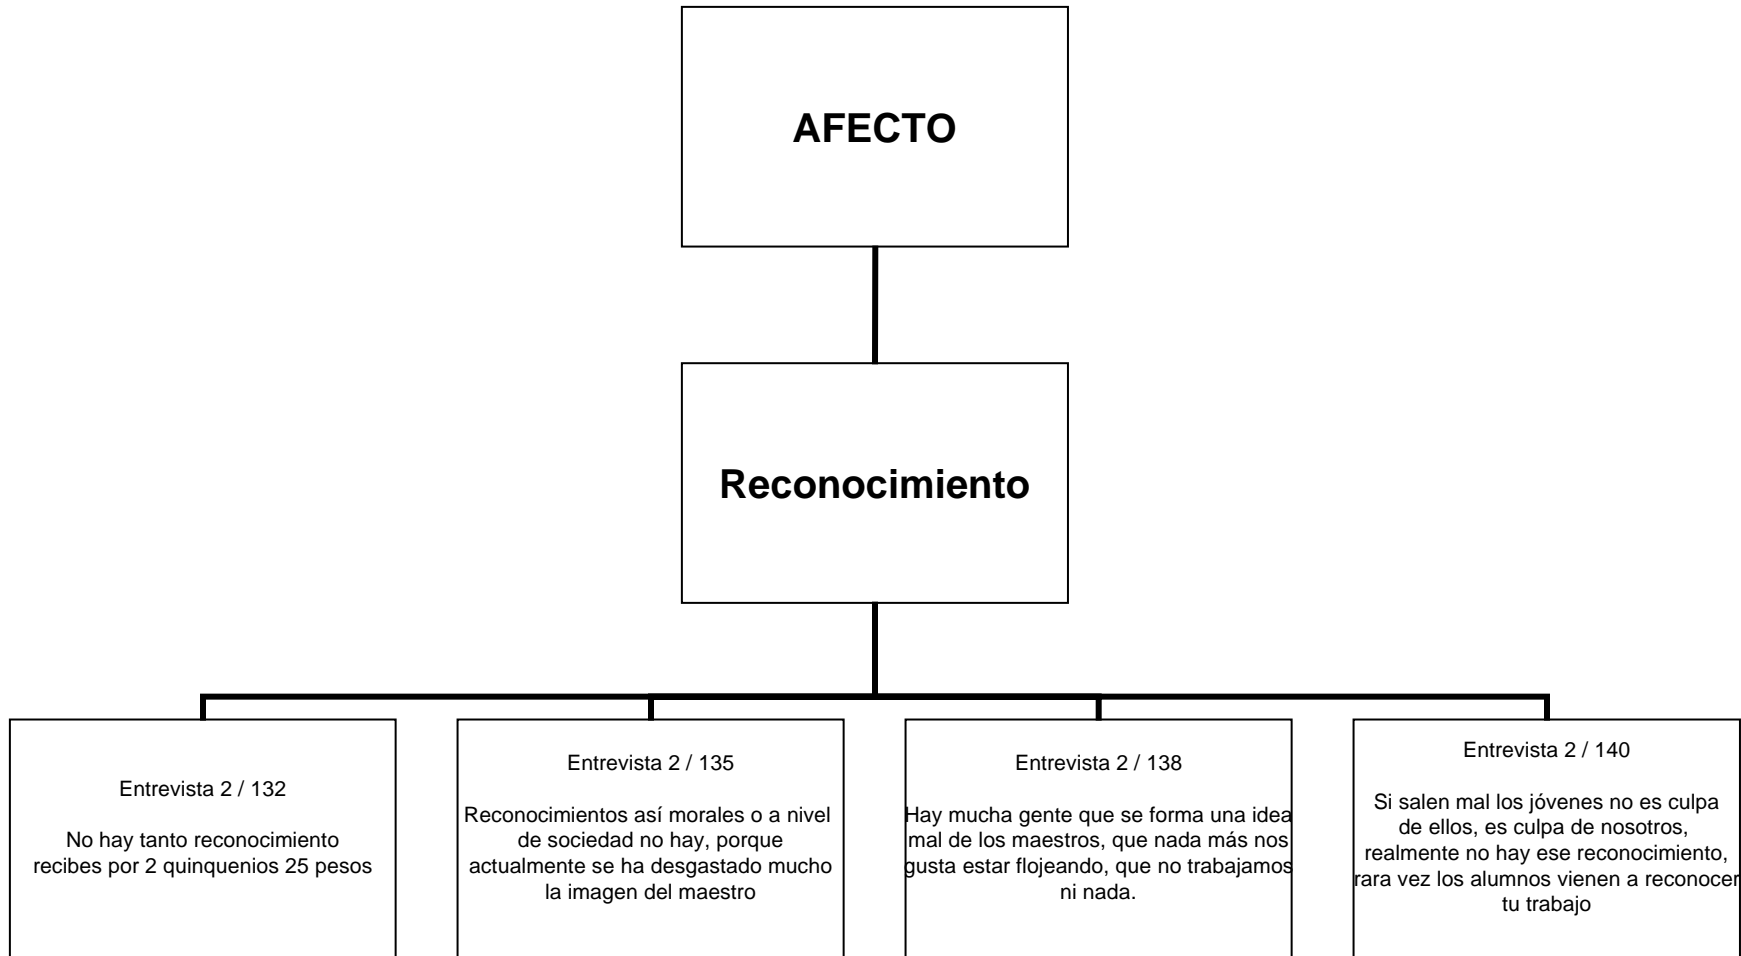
AFECTO

Reconocimiento

Entrevista 2 / 132

No hay tanto reconocimiento recibes por 2 quinquenios 25 pesos

Entrevista 2 / 135

Reconocimientos así morales o a nivel de sociedad no hay, porque actualmente se ha desgastado mucho la imagen del maestro

Entrevista 2 / 138

Hay mucha gente que se forma una idea mal de los maestros, que nada más nos gusta estar flojeando, que no trabajamos ni nada.

Entrevista 2 / 140

Si salen mal los jóvenes no es culpa de ellos, es culpa de nosotros, realmente no hay ese reconocimiento, rara vez los alumnos vienen a reconocer tu trabajo